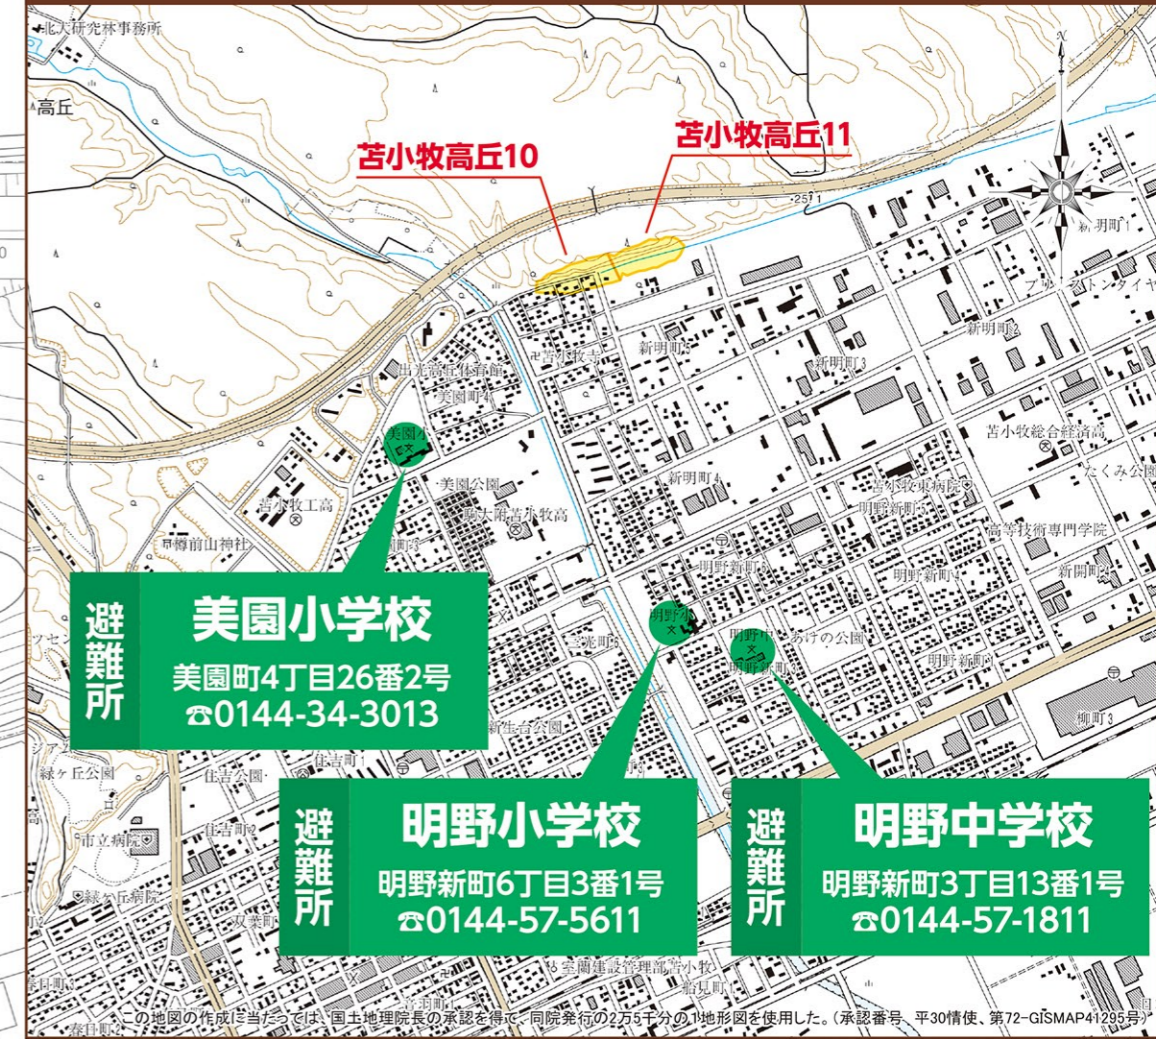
北大研究林事務所

高丘

苫小牧高丘10

苫小牧高丘11

新明町1

新明町2

新明町3

新明町4

苫小牧寺

出光高丘体育館

美園町4

美園公園

駒大附苫小牧高

苫小牧工高

樽前山神社

苫小牧総合経済高

苫小牧東病院

明野新町5

高等技術専門学院

明野新町6

明野新町

あけの公園

柳町3

新生台公園

緑ヶ丘公園

住吉町

市立病院

緑ヶ丘病院

室蘭建設管理部苫小牧

春日町

避難所

美園小学校

美園町4丁目26番2号

☎0144-34-3013

避難所

明野小学校

明野新町6丁目3番1号

☎0144-57-5611

避難所

明野中学校

明野新町3丁目13番1号

☎0144-57-1811

この地図の作成に当たっては、国土地理院長の承認を得て、同院発行の2万5千分の1地形図を使用した。（承認番号　平30情使、第72-GISMAP41295号）